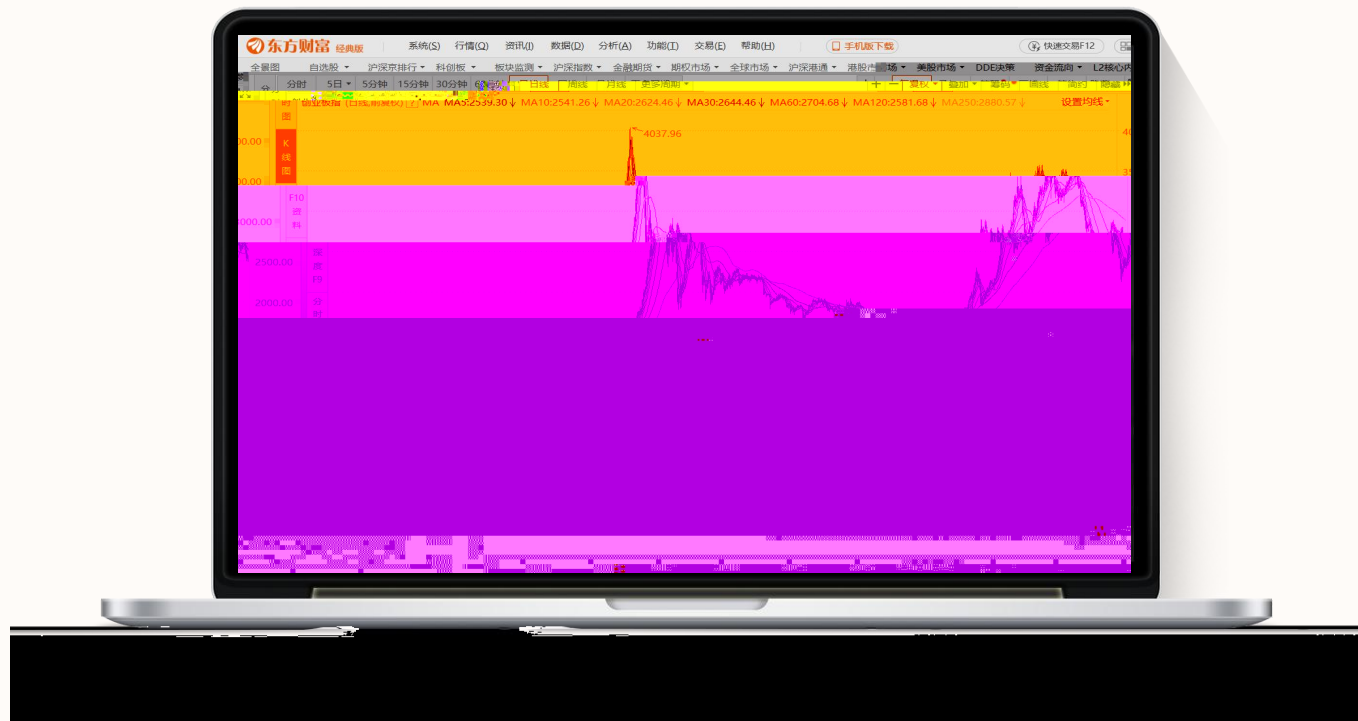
东方财富 经典版

系统(S) 行情(Q) 资讯(I) 数据(D) 分析(A) 功能(T) 交易(E) 帮助(H)

手机版下载

快速交易F12

全景图 自选股 沪深京排行 科创板 板块监测 沪深指数 金融期货 期权市场 全球市场 沪深港通 港股市场 美股市场 DDE决策 资金流向 L2核心

分时 5日 5分钟 15分钟 30分钟 60分钟 日线 周线 月线 更多周期 + − 复权 叠加 筹码 画线 简约 隐藏

分时图

K线图

F10资料

创业板指 (日线,前复权) MA MA5:2539.30↓ MA10:2541.26↓ MA20:2624.46↓ MA30:2644.46↓ MA60:2704.68↓ MA120:2581.68↓ MA250:2680.57↓ 设置均线

4037.96

000.00

000.00

4000.00

2500.00

2000.00